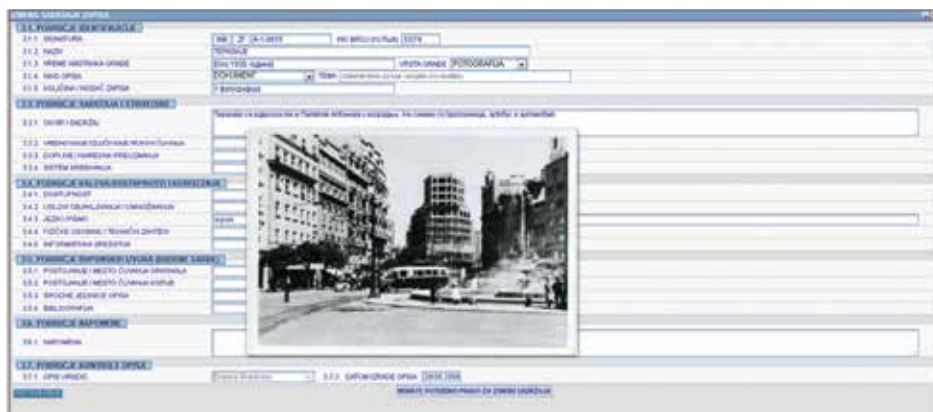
IZMENA SADRŽAJA ZAPISA

3.1. PODRUČJE IDENTIFIKACIJE

3.1.1. SIGNATURA
3.1.2. NAZIV
3.1.3. VREME NASTANKA GRAĐE
3.1.4. NIVO OPISA
3.1.5. KOLIČINA I NOSAČ ZAPISA

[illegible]
TERAZIJE
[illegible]
VRSTA GRAĐE FOTOGRAFIJA
DOKUMENT
1 fotografija

3.3. PODRUČJE SADRŽAJA I STRUKTURE

3.3.1. OBIM I SADRŽAJ
3.3.2. VREDNOVANJE IZLUČIVANJE ROKOVI ČUVANJA
3.3.3. DOPUNE I NAREDNA PREUZIMANJA
3.3.4. SISTEM SREĐIVANJA

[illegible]

3.4. PODRUČJE USLOVA DOSTUPNOSTI I KORIŠĆENJA

3.4.1. DOSTUPNOST
3.4.2. USLOVI OBJAVLJIVANJA I UMNOŽAVANJA
3.4.3. JEZIK I PISMO
3.4.4. FIZIČKE OSOBINE I TEHNIČKI ZAHTEVI
3.4.5. INFORMATIVNA SREDSTVA

3.5. PODRUČJE SRODNOG IZVORA (SRODNE GRAĐE)

3.5.1. POSTOJANJE I MESTO ČUVANJA ORIGINALA
3.5.2. POSTOJANJE I MESTO ČUVANJA KOPIJE
3.5.3. SRODNE JEDINICE OPISA
3.5.4. BIBLIOGRAFIJA

3.6. PODRUČJE NAPOMENE

3.6.1. NAPOMENA

3.7. PODRUČJE KONTROLE OPISA

3.7.1. OPIS URADIO
3.7.3. DATUM IZRADE OPISA

NEMATE POTREBNO PRAVO ZA IZMENU SADRŽAJA